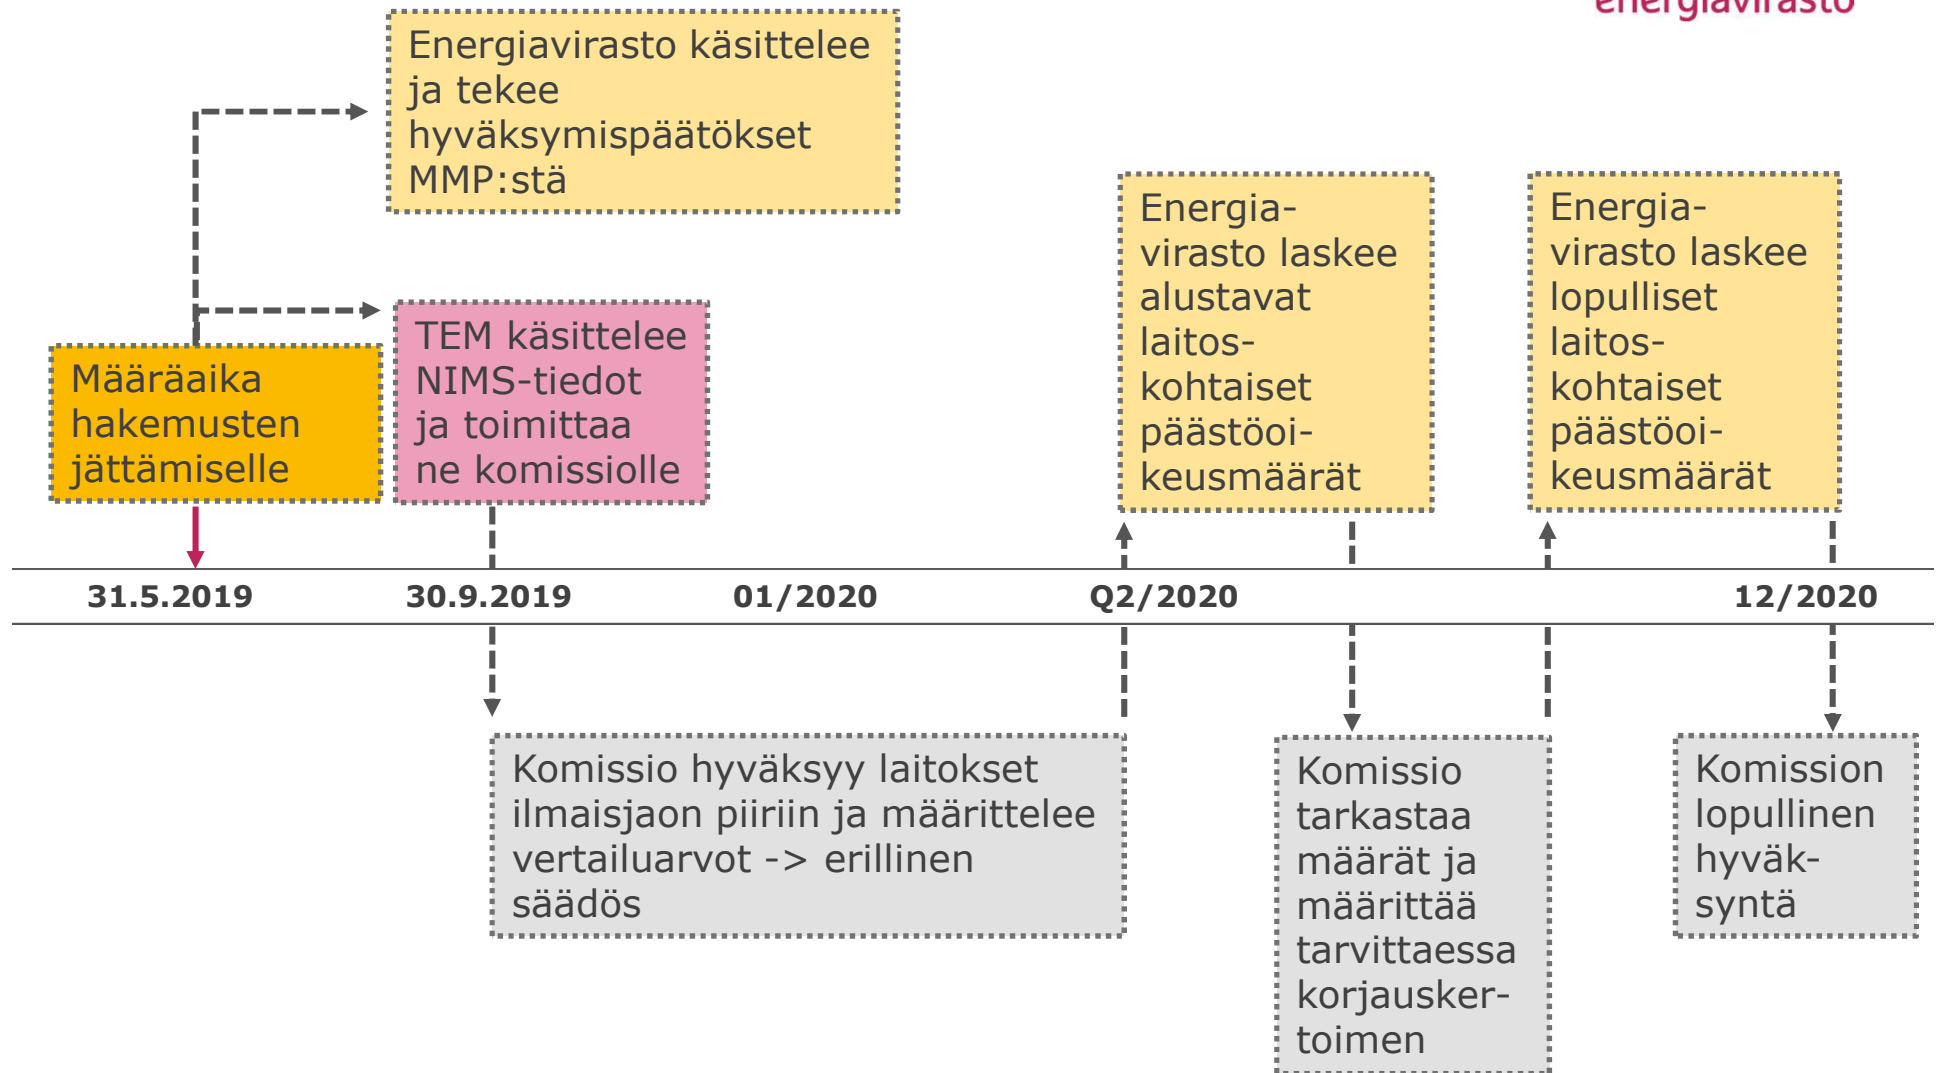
energiavirasto

Energiavirasto käsittelee ja tekee hyväksymispäätökset MMP:stä

Määräaika hakemusten jättämiselle

TEM käsittelee NIMS-tiedot ja toimittaa ne komissiolle

Energiavirasto laskee alustavat laitoskohtaiset päästöoikeusmäärät

Energiavirasto laskee lopulliset laitoskohtaiset päästöoikeusmäärät

31.5.2019

30.9.2019

01/2020

Q2/2020

12/2020

Komissio hyväksyy laitokset ilmaisjaon piiriin ja määrittelee vertailuarvot -> erillinen säädös

Komissio tarkastaa määrät ja määrittää tarvittaessa korjauskertoimen

Komission lopullinen hyväksyntä